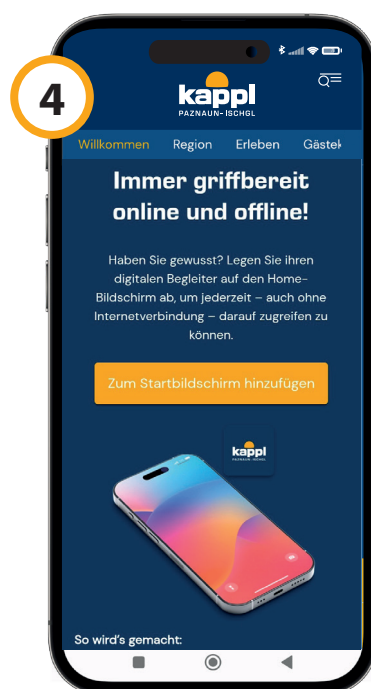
4

kappl
PAZNAUN-ISCHGL

Willkommen Region Erleben Gästek

Immer griffbereit online und offline!

Haben Sie gewusst? Legen Sie ihren digitalen Begleiter auf den Home-Bildschirm ab, um jederzeit – auch ohne Internetverbindung – darauf zugreifen zu können.

Zum Startbildschirm hinzufügen

kappl

So wird's gemacht: